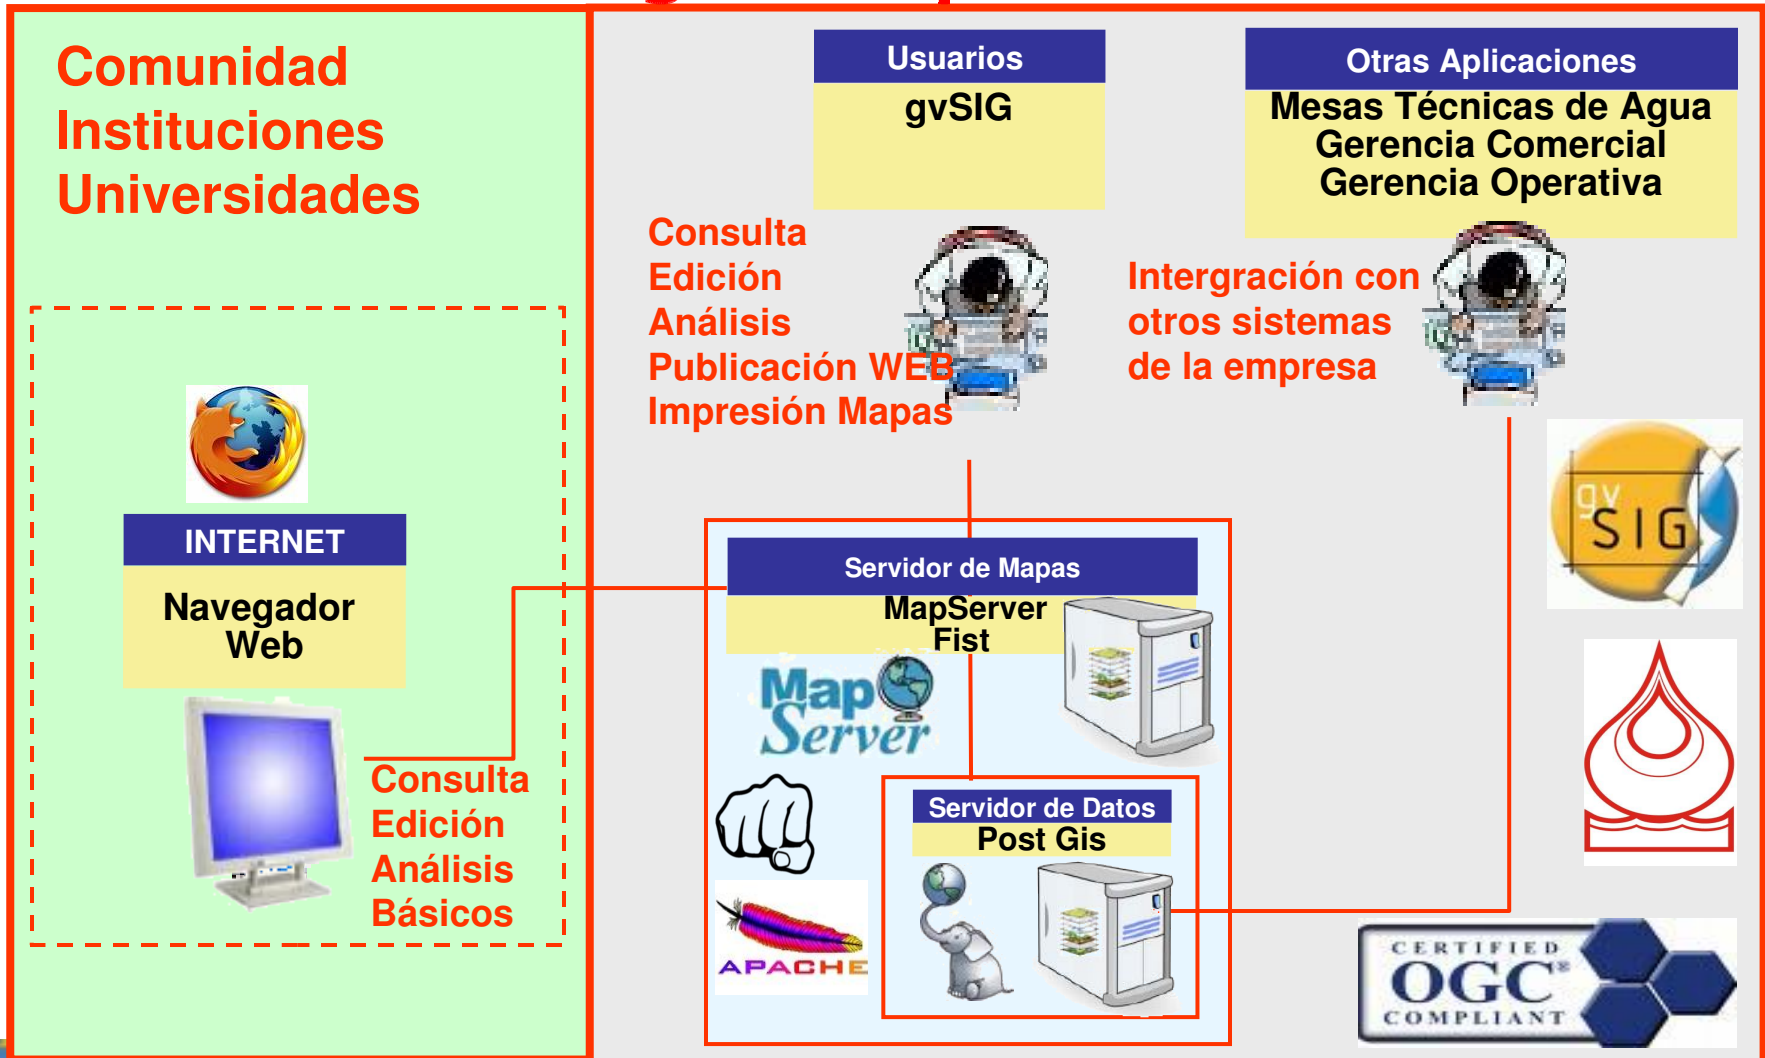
Comunidad
Instituciones
Universidades

INTERNET
Navegador Web

Consulta
Edición
Análisis
Básicos

Usuarios
gvSIG

Consulta
Edición
Análisis
Publicación WEB
Impresión Mapas

Otras Aplicaciones
Mesas Técnicas de Agua
Gerencia Comercial
Gerencia Operativa

Intergración con otros sistemas de la empresa

Servidor de Mapas
MapServer
Fist

MapServer

APACHE

Servidor de Datos
Post Gis

gvSIG

CERTIFIED
OGC
COMPLIANT